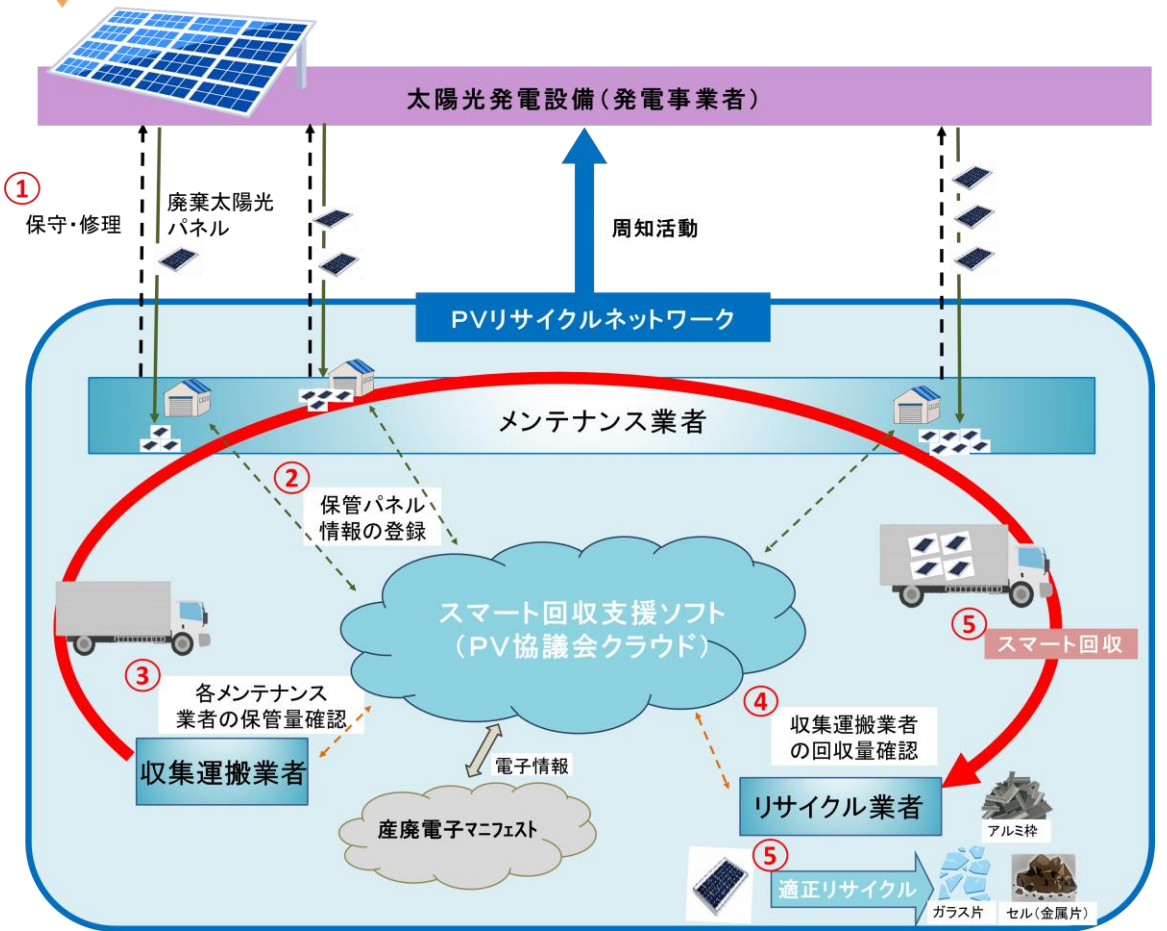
太陽光発電設備（発電事業者）

①
保守・修理

廃棄太陽光
パネル

周知活動

PVリサイクルネットワーク

メンテナンス業者

②
保管パネル
情報の登録

スマート回収支援ソフト
（PV協議会クラウド）

⑤
スマート回収

③
各メンテナンス
業者の保管量確認

収集運搬業者

電子情報

産廃電子マニフェスト

④
収集運搬業者
の回収量確認

リサイクル業者

アルミ枠

⑤
適正リサイクル

ガラス片

セル（金属片）